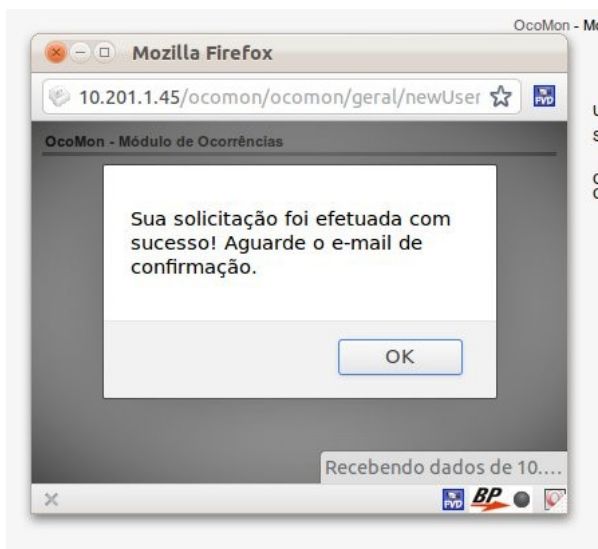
OcoMon - Mo

Mozilla Firefox

10.201.1.45/ocomon/ocomon/geral/newUser

OcoMon - Módulo de Ocorrências

Sua solicitação foi efetuada com sucesso! Aguarde o e-mail de confirmação.

OK

Recebendo dados de 10....

FVD

BP

U
S

C
C